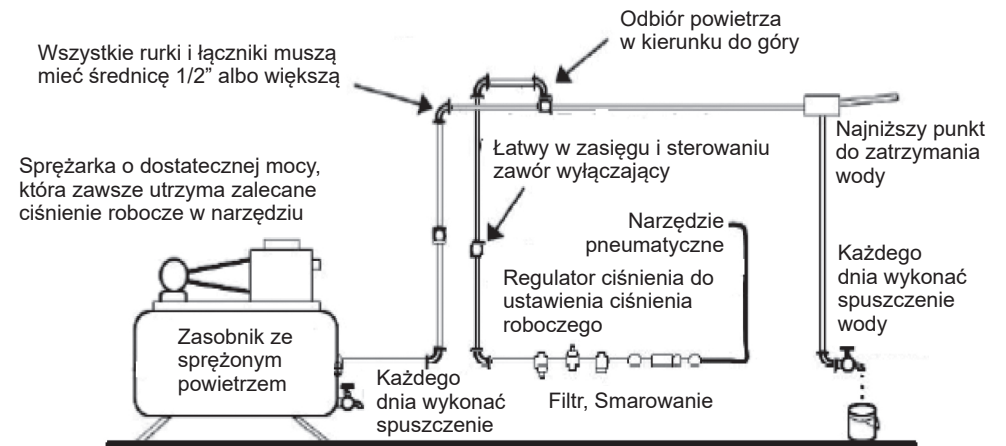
Wszystkie rurki i łączniki muszą mieć średnicę 1/2" albo większą

Odbiór powietrza w kierunku do góry

Najniższy punkt do zatrzymania wody

Łatwy w zasięgu i sterowaniu zawór wyłączający

Sprężarka o dostatecznej mocy, która zawsze utrzyma zalecane ciśnienie robocze w narzędziu

Narzędzie pneumatyczne

Każdego dnia wykonać spuszczenie wody

Regulator ciśnienia do ustawienia ciśnienia roboczego

Zasobnik ze sprężonym powietrzem

Każdego dnia wykonać spuszczenie

Filtr, Smarowanie